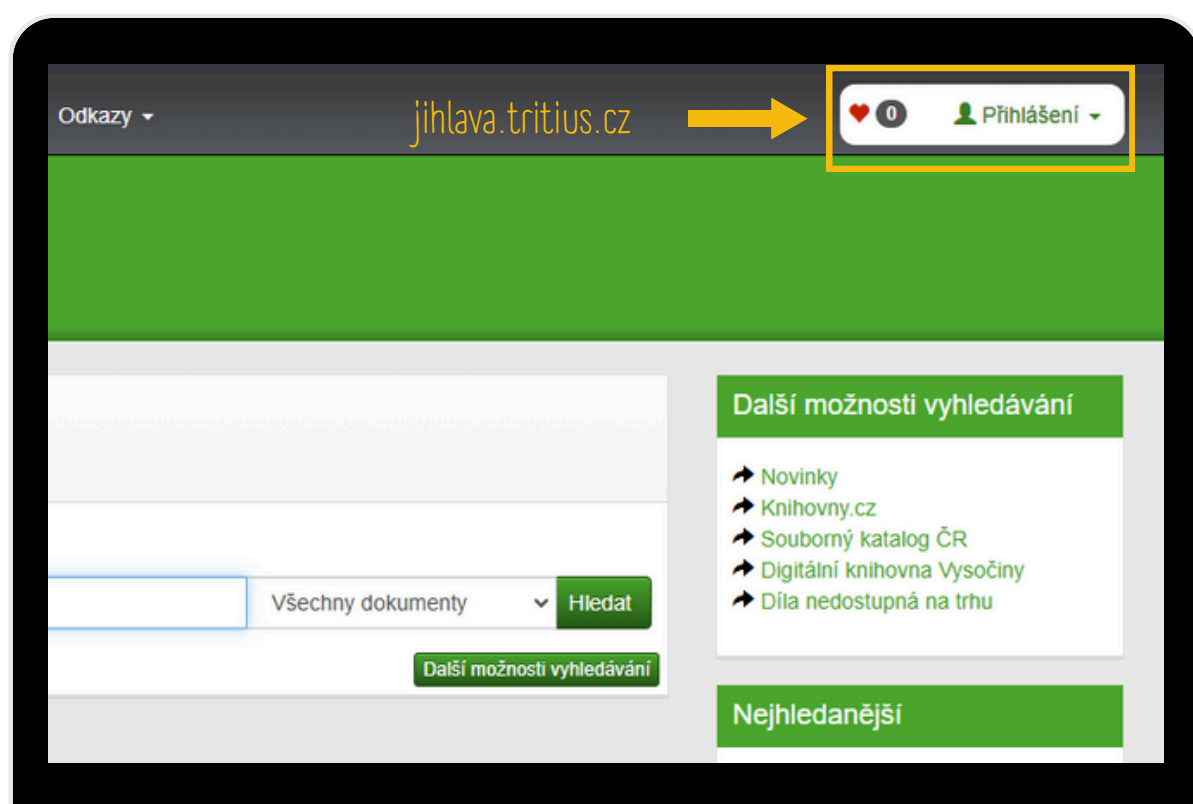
Odkazy

jihlava.tritius.cz

0

Přihlášení

Všechny dokumenty

Hledat

Další možnosti vyhledávání

Další možnosti vyhledávání

Novinky
Knihovny.cz
Souborný katalog ČR
Digitální knihovna Vysočiny
Díla nedostupná na trhu

Nejhledanější